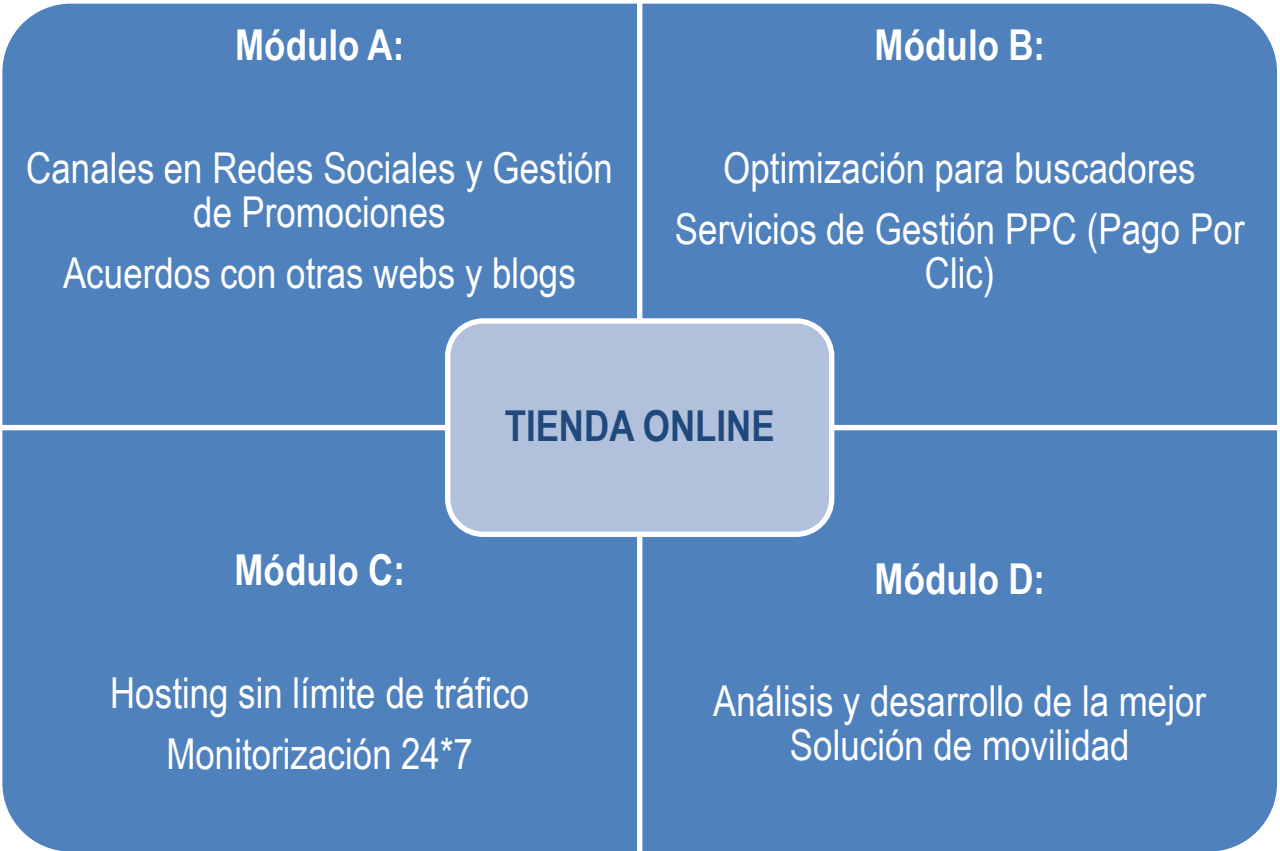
Módulo A:

Canales en Redes Sociales y Gestión de Promociones

Acuerdos con otras webs y blogs

Módulo B:

Optimización para buscadores

Servicios de Gestión PPC (Pago Por Clic)

TIENDA ONLINE

Módulo C:

Hosting sin límite de tráfico

Monitorización 24*7

Módulo D:

Análisis y desarrollo de la mejor Solución de movilidad